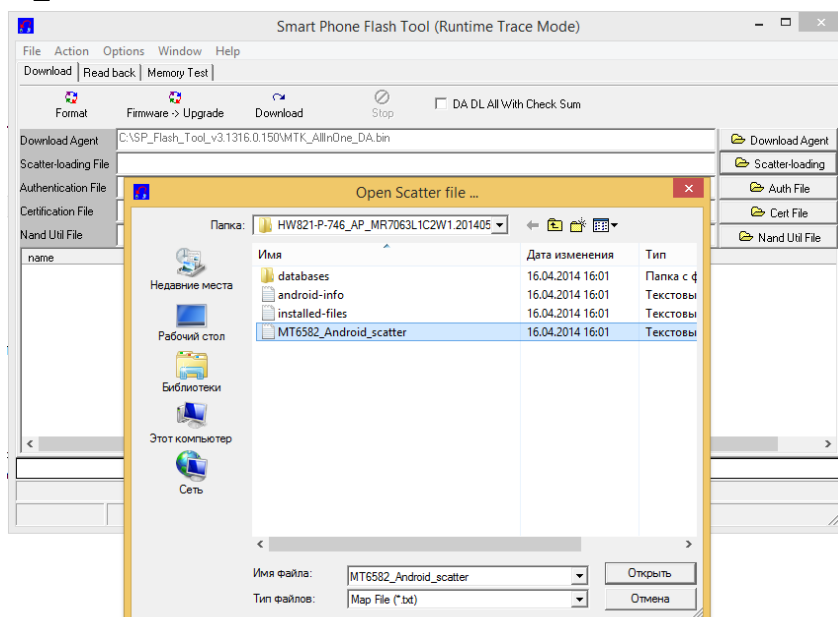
Smart Phone Flash Tool (Runtime Trace Mode)

File Action Options Window Help

Download | Read back | Memory Test

Format | Firmware -> Upgrade | Download | Stop | DA DL All With Check Sum

Download Agent | C:\SP_Flash_Tool_v3.1316.0.150\MTK_AllInOne_DA.bin | Download Agent
Scatter-loading File | | Scatter-loading
Authentication File | | Auth File
Certification File | | Cert File
Nand Util File | | Nand Util File

name

Open Scatter file ...

Папка: HW821-P-746_AP_MR7063L1C2W1.201405

Недавние места
Рабочий стол
Библиотеки
Этот компьютер
Сеть

| Имя | Дата изменения | Тип |
|---|---|---|
| databases | 16.04.2014 16:01 | Папка с ф |
| android-info | 16.04.2014 16:01 | Текстовы |
| installed-files | 16.04.2014 16:01 | Текстовы |
| MT6582_Android_scatter | 16.04.2014 16:01 | Текстовы |

Имя файла: MT6582_Android_scatter | Открыть
Тип файлов: Map File (*.txt) | Отмена